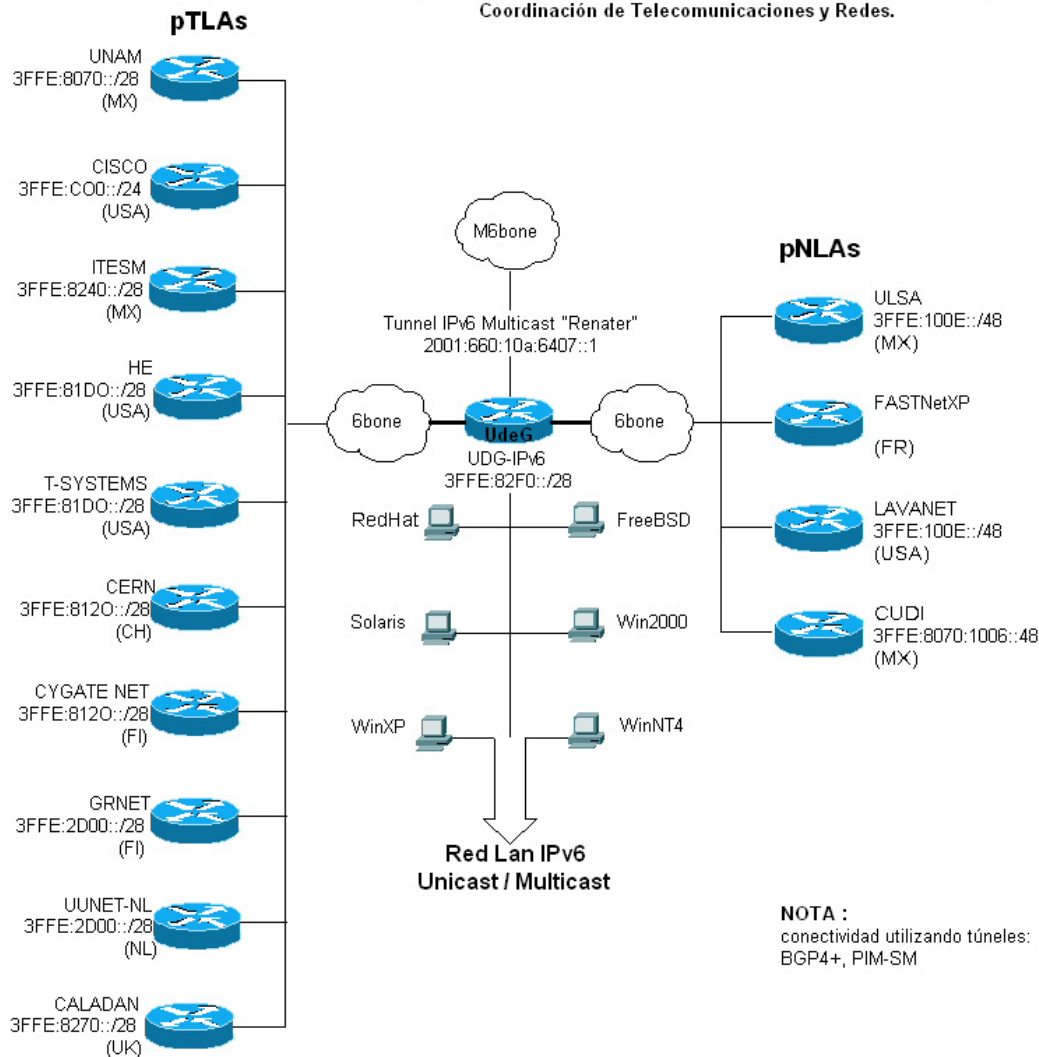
Coordinación de Telecomunicaciones y Redes.

pTLAs

UNAM
3FFE:8070::/28
(MX)

CISCO
3FFE:CO0::/24
(USA)

ITESM
3FFE:8240::/28
(MX)

HE
3FFE:81DO::/28
(USA)

T-SYSTEMS
3FFE:81DO::/28
(USA)

CERN
3FFE:812O::/28
(CH)

CYGATE NET
3FFE:812O::/28
(FI)

GRNET
3FFE:2D00::/28
(FI)

UUNET-NL
3FFE:2D00::/28
(NL)

CALADAN
3FFE:8270::/28
(UK)

M6bone

Tunnel IPv6 Multicast "Renater"
2001:660:10a:6407::1

6bone

UdeG

6bone

UDG-IPv6
3FFE:82F0::/28

RedHat

FreeBSD

Solaris

Win2000

WinXP

WinNT4

Red Lan IPv6
Unicast / Multicast

pNLAs

ULSA
3FFE:100E::/48
(MX)

FASTNetXP

(FR)

LAVANET
3FFE:100E::/48
(USA)

CUDI
3FFE:8070:1006::48
(MX)

NOTA :
conectividad utilizando túneles:
BGP4+, PIM-SM